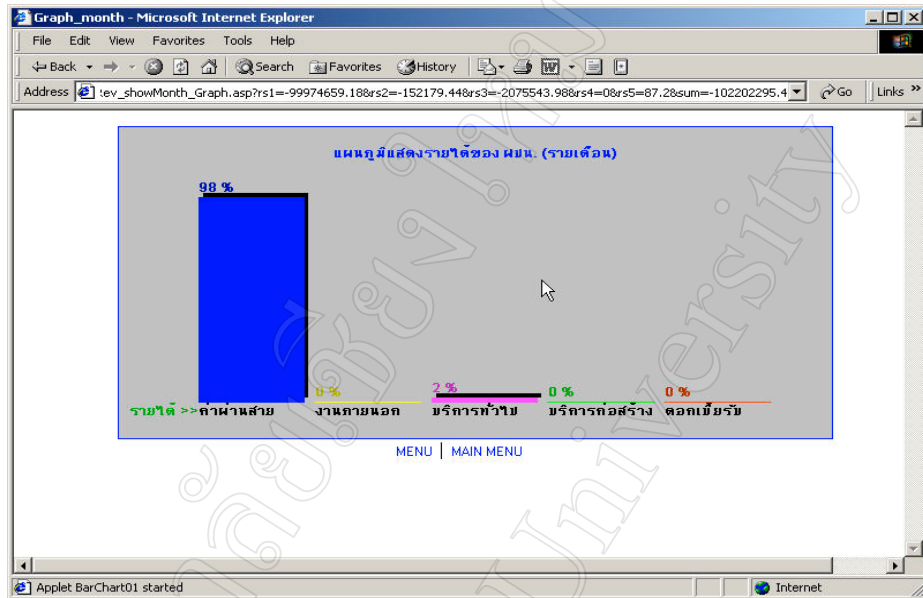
Graph_month - Microsoft Internet Explorer

File Edit View Favorites Tools Help

Back Search Favorites History

Address tev_showMonth_Graph.asp?rs1=-99974659.18&rs2=-152179.44&rs3=-2075543.98&rs4=0&rs5=87.2&sum=-102202295.4 Go Links

แผนภูมิแสดงรายได้ของ ผขน. (รายเดือน)

98 %

0 %

2 %

0 %

0 %

รายได้ >> ค่าผ่านสาย งานภายนอก บริการทั่วไป บริการก่อสร้าง ดอกเบี้ยรับ

MENU | MAIN MENU

Applet BarChart01 started

Internet

มหาวิทยาลัย University